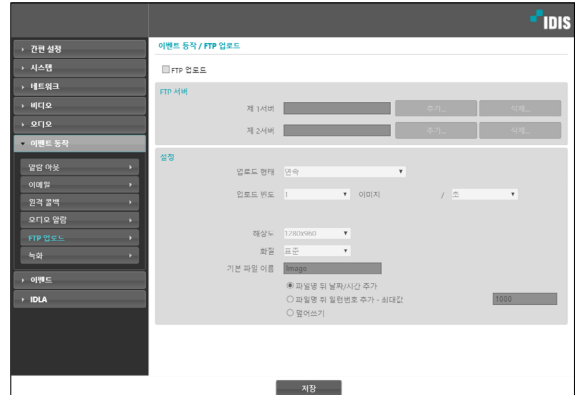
IDIS

간편 설정
시스템
네트워크
비디오
오디오
이벤트 동작
알람 아웃
이메일
원격 콜백
오디오 알람
FTP 업로드
녹화
이벤트
IDLA

이벤트 동작 / FTP 업로드

FTP 업로드

FTP 서버

제 1서버 추가... 삭제...

제 2서버 추가... 삭제...

설정

업로드 형태 연속

업로드 빈도 1 이미지 / 초

해상도 1280x960

화질 표준

기본 파일 이름 Image

파일명 뒤 날짜/시간 추가

파일명 뒤 일련번호 추가 - 최대값 1000

덮어쓰기

저장